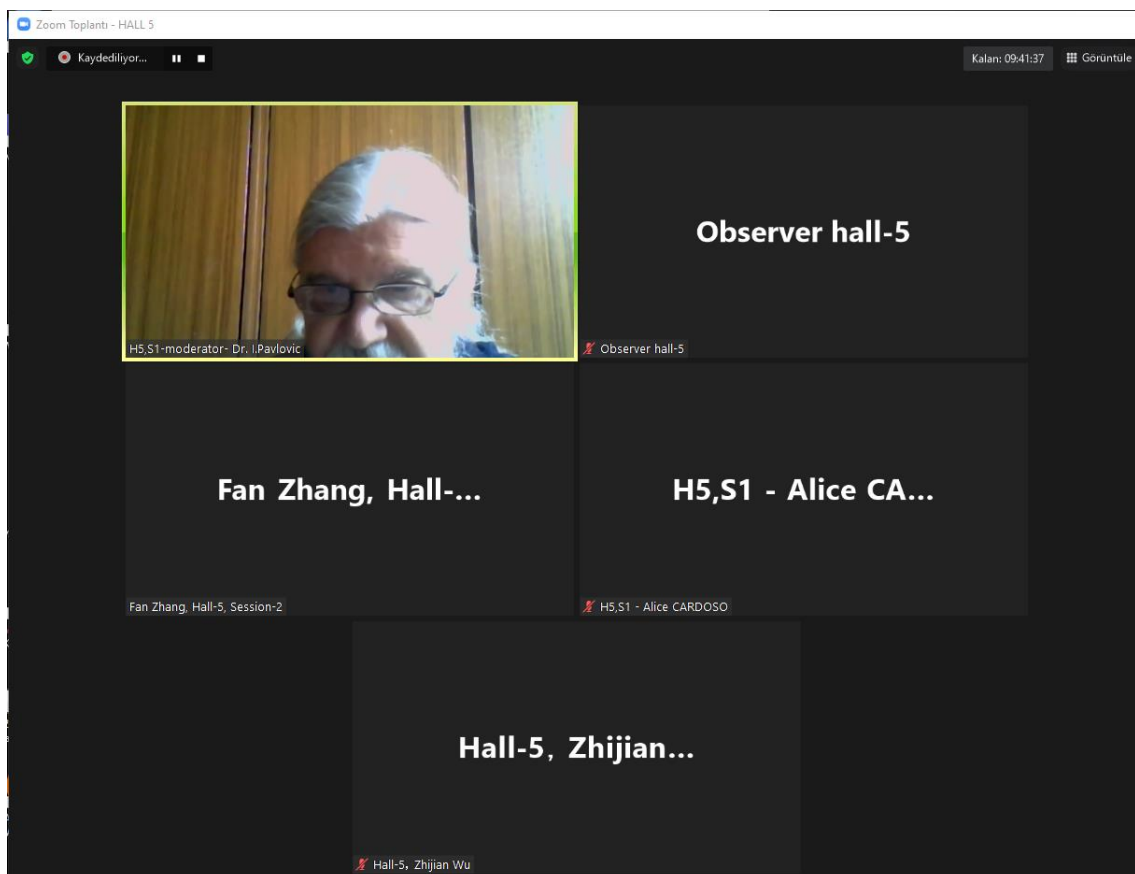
Zoom Toplantı - HALL 5

Kaydediliyor...

Kalan: 09:41:37

Görüntüle

H5,S1-moderator- Dr. I.Pavlovic

Observer hall-5

Observer hall-5

Fan Zhang, Hall-...

Fan Zhang, Hall-5, Session-2

H5,S1 - Alice CA...

H5,S1 - Alice CARDOSO

Hall-5, Zhijian...

Hall-5, Zhijian Wu